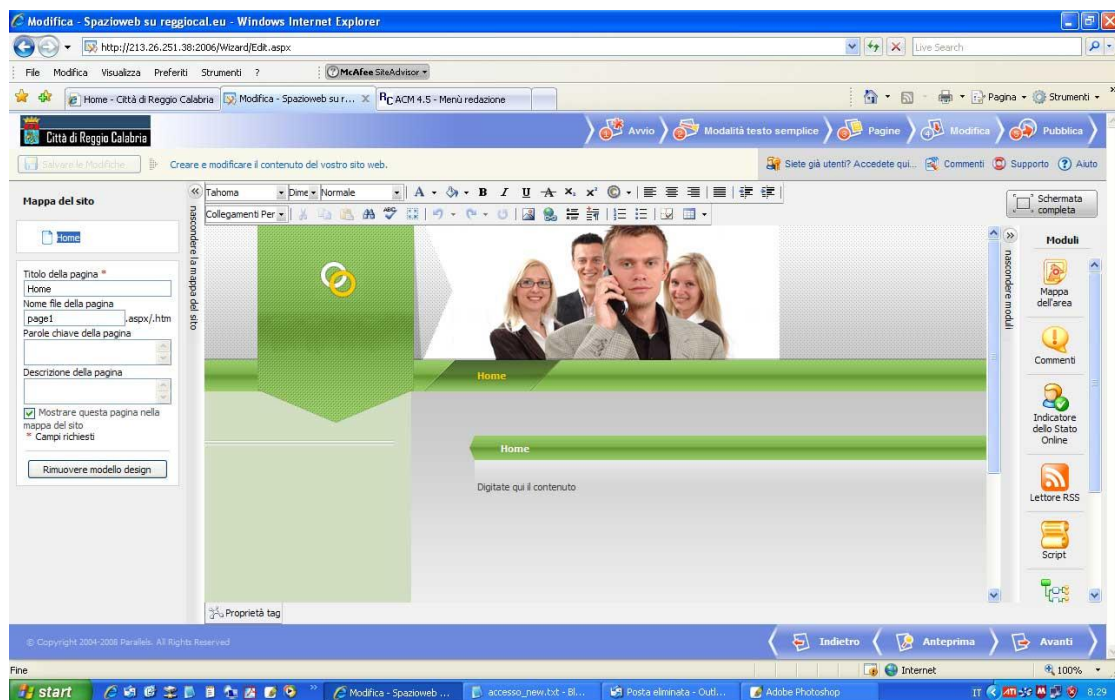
Modifica - Spazioweb su reggiocal.eu - Windows Internet Explorer

http://213.26.251.38:2006/Wizard/Edit.aspx

Live Search

File Modifica Visualizza Preferiti Strumenti ?

McAfee SiteAdvisor

Home - Città di Reggio Calabria | Modifica - Spazioweb su r... | RC ACM 4.5 - Menù redazione

Pagina • Strumenti •

Città di Reggio Calabria

Avvio | Modalità testo semplice | Pagine | Modifica | Pubblica

Salvare le Modifiche | Creare e modificare il contenuto del vostro sito web.

Siete già utenti? Accedete qui... | Commenti | Supporto | Aiuto

Mappa del sito

Home

nascondere la mappa del sito

Titolo della pagina *

Home

Nome file della pagina

page1 .aspx/.htm

Parole chiave della pagina

Descrizione della pagina

Mostrare questa pagina nella mappa del sito

* Campi richiesti

Rimuovere modello design

Tahoma | Dime | Normale

Collegamenti Per

Home

Home

Digitate qui il contenuto

Proprietà tag

Schermata completa

nascondere moduli

Moduli

Mappa dell'area

Commenti

Indicatore dello Stato Online

Lettore RSS

Script

© Copyright 2004-2008 Parallels. All Rights Reserved

Indietro | Anteprima | Avanti

Fine

Internet

100%

start | Modifica - Spazioweb ... | accesso_new.txt - Bl... | Posta eliminata - Outl... | Adobe Photoshop

IT 8.29